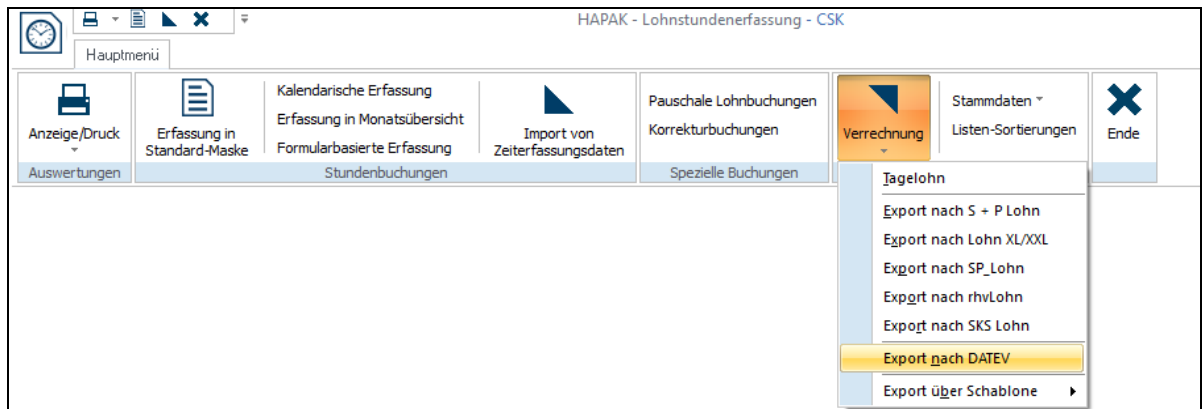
HAPAK - Lohnstundenerfassung - CSK

Hauptmenü

Anzeige/Druck

Auswertungen

Erfassung in Standard-Maske

Kalendarische Erfassung
Erfassung in Monatsübersicht
Formularbasierte Erfassung

Import von Zeiterfassungsdaten

Stundenbuchungen

Pauschale Lohnbuchungen
Korrekturbuchungen

Spezielle Buchungen

Verrechnung

Stammdaten
Listen-Sortierungen

Ende

Tagelohn
Export nach S + P Lohn
Export nach Lohn XL/XXL
Export nach SP_Lohn
Export nach rhvLohn
Export nach SKS Lohn
Export nach DATEV
Export über Schablone